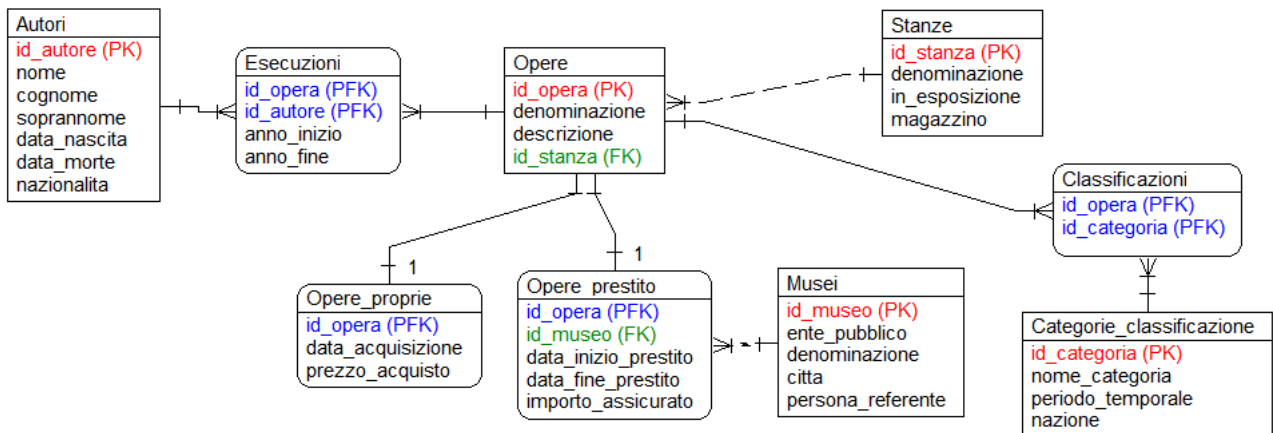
Autori
id_autore (PK)
nome
cognome
soprannome
data_nascita
data_morte
nazionalita

Esecuzioni
id_opera (PFK)
id_autore (PFK)
anno_inizio
anno_fine

Opere
id_opera (PK)
denominazione
descrizione
id_stanza (FK)

Stanze
id_stanza (PK)
denominazione
in_esposizione
magazzino

Classificazioni
id_opera (PFK)
id_categoria (PFK)

1

1

Opere_proprie
id_opera (PFK)
data_acquisizione
prezzo_acquisto

Opere_prestito
id_opera (PFK)
id_museo (FK)
data_inizio_prestito
data_fine_prestito
importo_assicurato

Musei
id_museo (PK)
ente_pubblico
denominazione
citta
persona_referente

Categorie_classificazione
id_categoria (PK)
nome_categoria
periodo_temporale
nazione